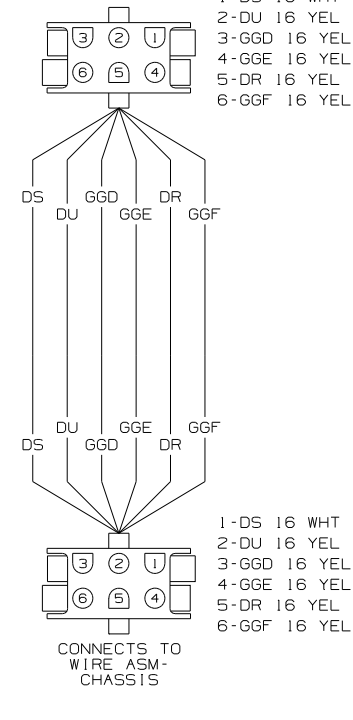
1-DS 16 WHT
2-DU 16 YEL
3-GGD 16 YEL
4-GGE 16 YEL
5-DR 16 YEL
6-GGF 16 YEL

3 2 1
6 5 4

DS DU GGD GGE DR GGF

DS DU GGD GGE DR GGF

1-DS 16 WHT
2-DU 16 YEL
3-GGD 16 YEL
4-GGE 16 YEL
5-DR 16 YEL
6-GGF 16 YEL

3 2 1
6 5 4

CONNECTS TO WIRE ASM-CHASSIS